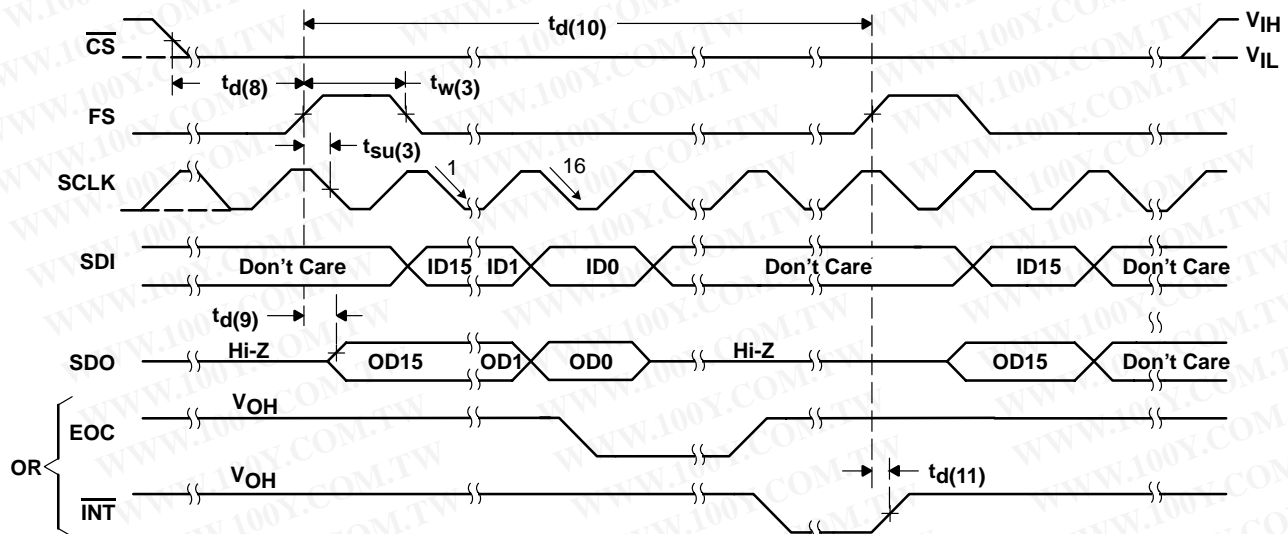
$\overline{CS}$

$t_{d(10)}$

$V_{IH}$

$V_{IL}$

$t_{d(8)}$

$t_{w(3)}$

FS

$t_{su(3)}$

SCLK

1

16

SDI

Don't Care

ID15

ID1

ID0

Don't Care

ID15

Don't Care

$t_{d(9)}$

SDO

Hi-Z

OD15

OD1

OD0

Hi-Z

OD15

Don't Care

$V_{OH}$

EOC

OR

$V_{OH}$

$t_{d(11)}$

$\overline{INT}$

WWW.100Y.COM.TW